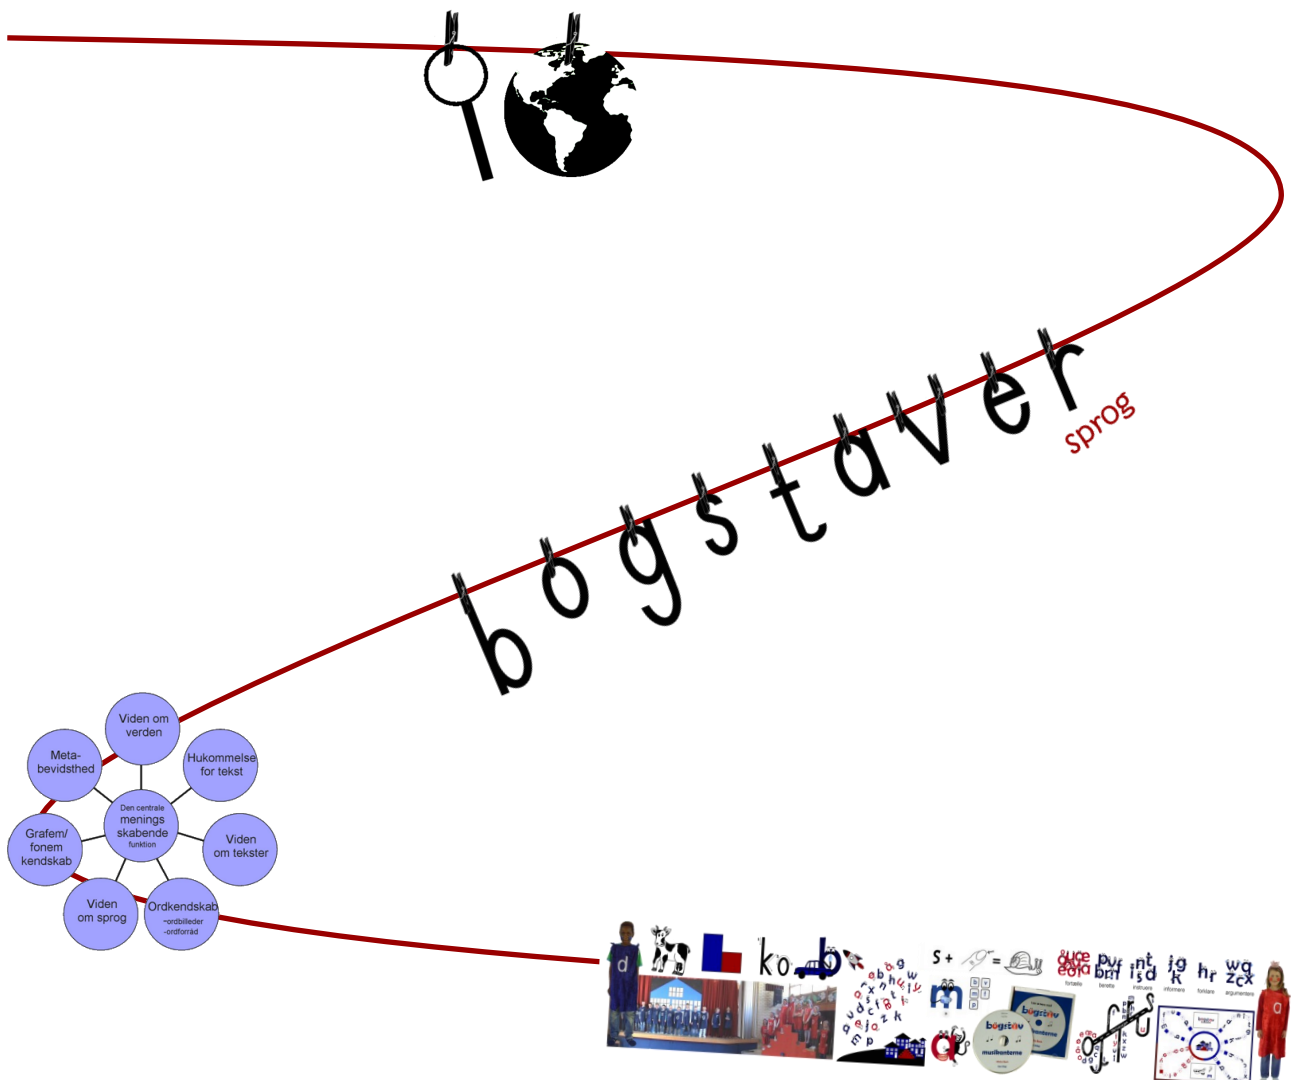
bogstaver

sprog

Viden om verden

Meta-bevidsthed

Hukommelse for tekst

Den centrale menings skabende funktion

Grafem/fonem kendskab

Viden om tekster

Viden om sprog

Ordkendskab
-ordbilleder
-ordforråd

d

ko

b

s +

=

m

a

bogstav

musikanterne

fortælle

berette

instruere

informere

forklare

argumentere

a